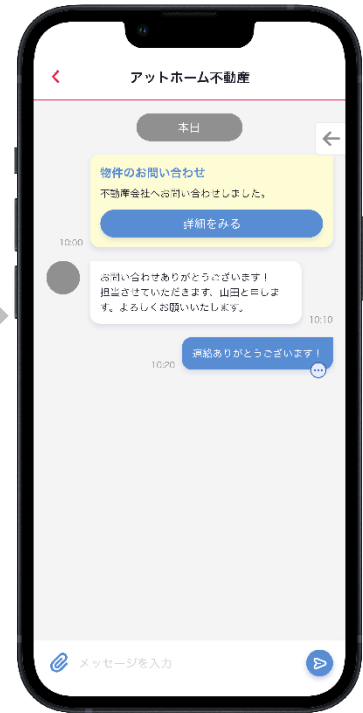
アットホーム不動産

本日

物件のお問い合わせ
不動産会社へお問い合わせしました。
詳細をみる
10:00

お問い合わせありがとうございます！
担当させていただきます、山田と申します。よろしくお願いいたします。
10:10

10:20
連絡ありがとうございます！

メッセージを入力